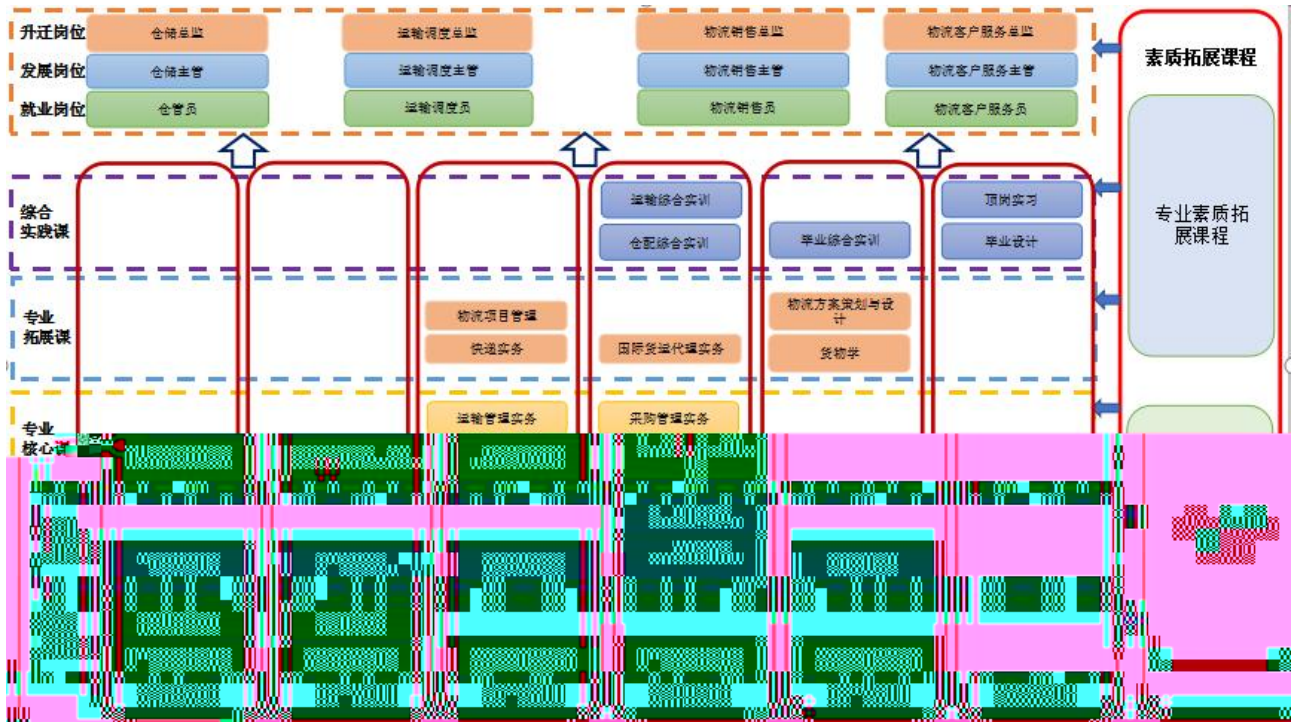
升迁岗位
仓储总监
运输调度总监
物流销售总监
物流客户服务总监
发展岗位
仓储主管
运输调度主管
物流销售主管
物流客户服务主管
就业岗位
仓管员
运输调度员
物流销售员
物流客户服务员

素质拓展课程

综合实践课
运输综合实训
仓配综合实训
毕业综合实训
顶岗实习
毕业设计

专业素质拓展课程

专业拓展课
物流项目管理
快递实务
国际货运代理实务
物流方案策划与设计
货物学

专业核心课
运输管理实务
采购管理实务

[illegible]